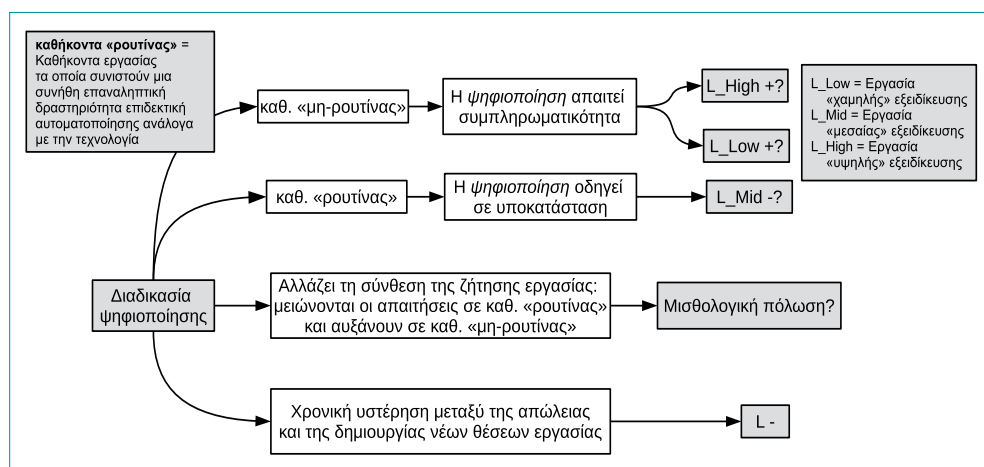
**καθήκοντα «ρουτίνας»** = Καθήκοντα εργασίας τα οποία συνιστούν μια συνήθη επαναληπτική δραστηριότητα επιδεκτική αυτοματοποίησης ανάλογα με την τεχνολογία

καθ. «μη-ρουτίνας»

Η *ψηφιοποίηση* απαιτεί συμπληρωματικότητα

L_High +?

L_Low +?

L_Low = Εργασία «χαμηλής» εξειδίκευσης
L_Mid = Εργασία «μεσαίας» εξειδίκευσης
L_High = Εργασία «υψηλής» εξειδίκευσης

καθ. «ρουτίνας»

Η *ψηφιοποίηση* οδηγεί σε υποκατάσταση

L_Mid -?

Διαδικασία ψηφιοποίησης

Αλλάζει τη σύνθεση της ζήτησης εργασίας: μειώνονται οι απαιτήσεις σε καθ. «ρουτίνας» και αυξάνουν σε καθ. «μη-ρουτίνας»

Μισθολογική πόλωση?

Χρονική υστέρηση μεταξύ της απώλειας και της δημιουργίας νέων θέσεων εργασίας

L -